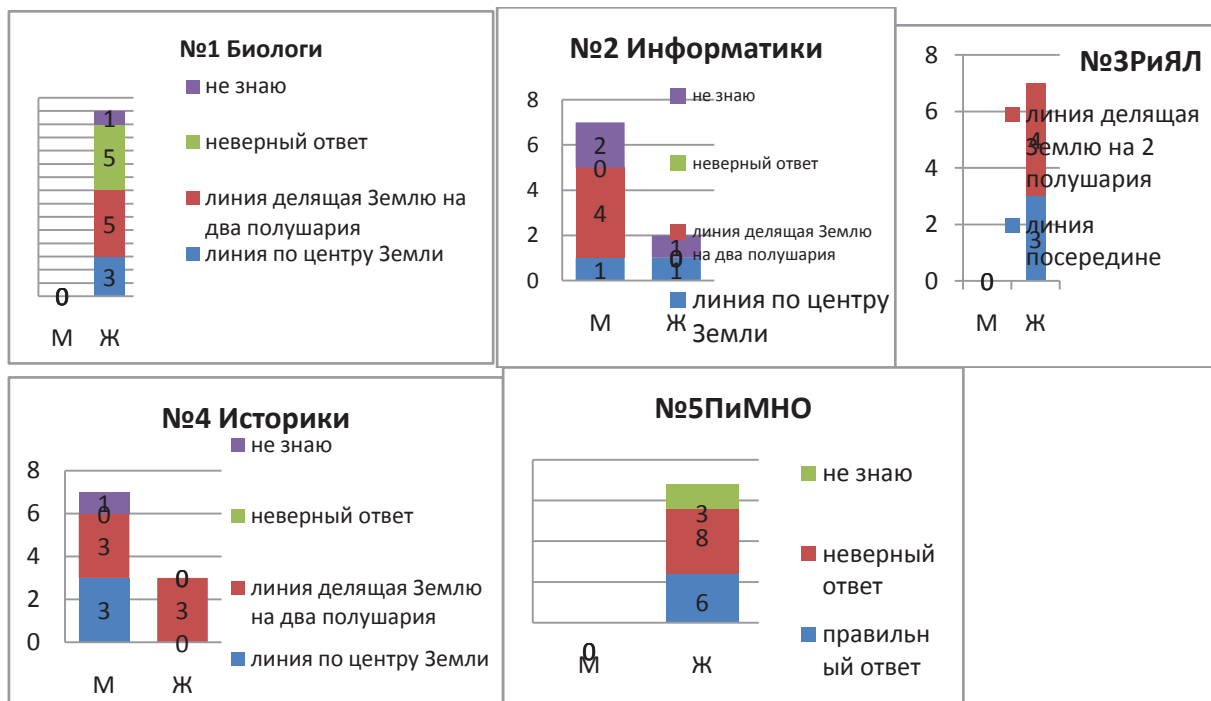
№1 Биологи

не знаю
неверный ответ
линия делящая Землю на два полушария
линия по центру Земли

1
5
5
3
0

М Ж

№2 Информатики

8
6
4
2
0

не знаю
неверный ответ
линия делящая Землю на два полушария
линия по центру Земли

2
0
4
1
1
0
1

М Ж

№3РиЯЛ

8
6
4
2
0

линия делящая Землю на 2 полушария
линия посередине

4
3
0

М Ж

№4 Историки

8
6
4
2
0

не знаю
неверный ответ
линия делящая Землю на два полушария
линия по центру Земли

1
0
3
3
0
3
0

М Ж

№5ПиМНО

не знаю
неверный ответ
правильный ответ

3
8
6
0

М Ж